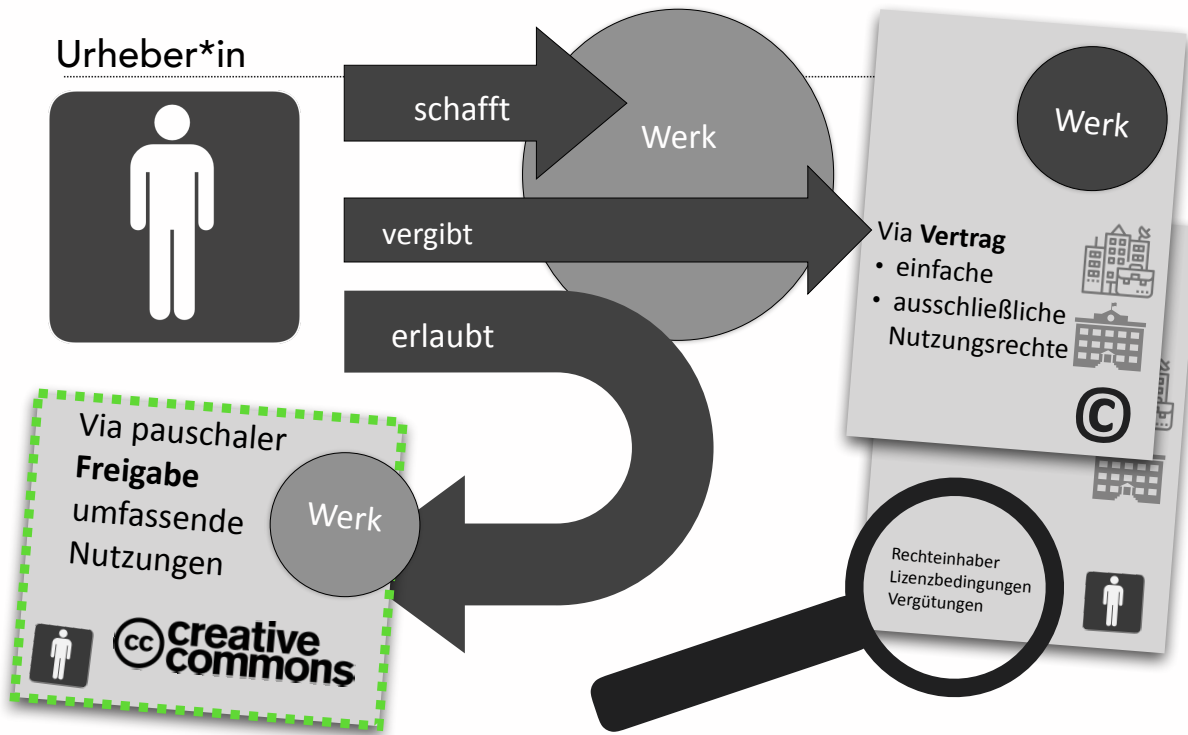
Urheber*in

schafft

Werk

vergibt

erlaubt

Werk

Via **Vertrag**
• einfache
• ausschließliche Nutzungsrechte

©

Via pauschaler **Freigabe** umfassende Nutzungen

Werk

cc creative commons

Rechteinhaber
Lizenzbedingungen
Vergütungen